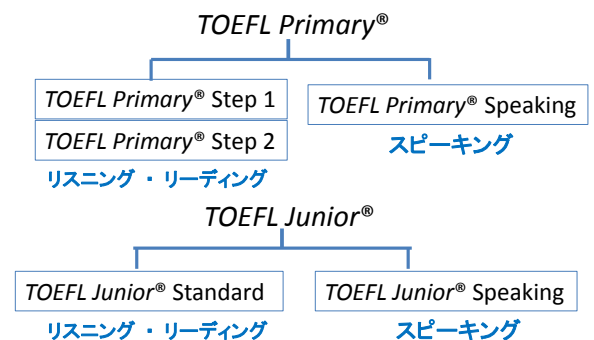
TOEFL Primary®

TOEFL Primary® Step 1

TOEFL Primary® Step 2

リスニング ・ リーディング

TOEFL Primary® Speaking

スピーキング

TOEFL Junior®

TOEFL Junior® Standard

リスニング ・ リーディング

TOEFL Junior® Speaking

スピーキング